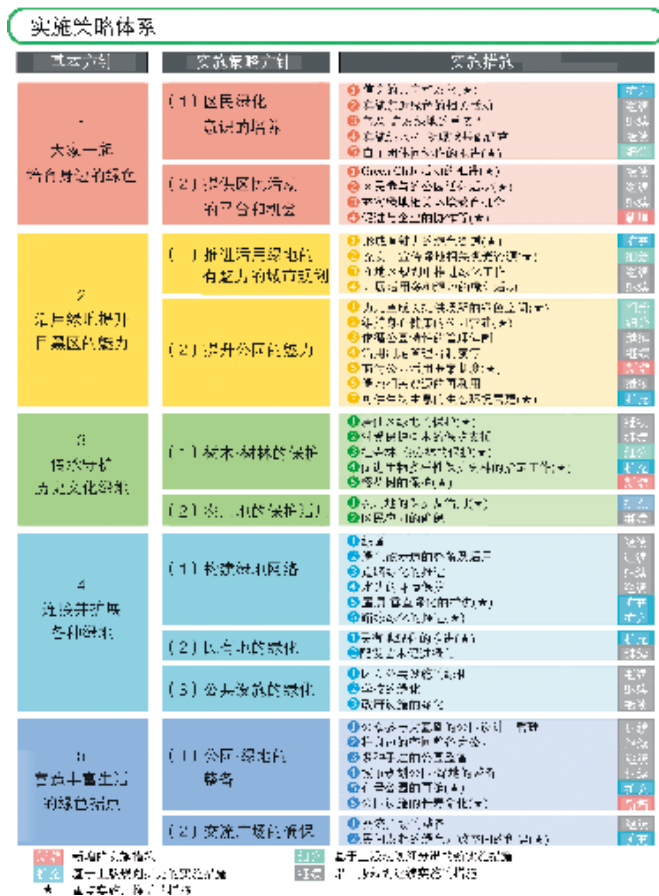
实施策略体系

| 基本方针 | 实施策略方针 | 实施措施 |
|---|---|---|
| 1 大家一起培育身边的绿色 | (1) 区民绿化意识的培养 | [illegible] |
| | (2) 提供区民活动的平台和机会 | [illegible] |
| 2 提升绿化提升魅力区域的魅力 | (1) 推进带有绿地的有魅力的城市规划 | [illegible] |
| | (2) 提升公园的魅力 | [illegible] |
| 3 传承守护历史文化绿脉 | (1) 农地·树林的保护 | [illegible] |
| | (2) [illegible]的保护活用 | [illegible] |
| 4 连接并扩展各种绿地 | (1) 构建绿色网络 | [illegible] |
| | (2) 民有地的绿化 | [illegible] |
| | (3) 公共设施的绿化 | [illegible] |
| 5 营造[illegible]的绿色环境 | (1) 公园·绿地的整备 | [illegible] |
| | (2) 实施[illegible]的推进 | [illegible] |

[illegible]
★ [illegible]